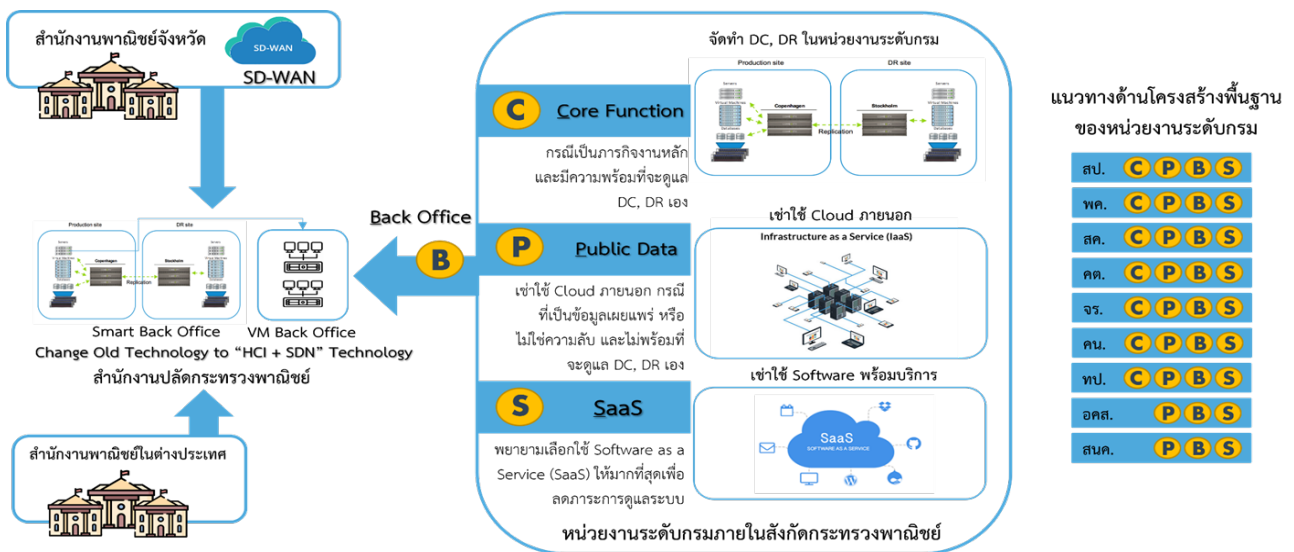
สำนักงานพาณิชย์จังหวัด

SD-WAN

SD-WAN

Production site

DR site

Servers

Copenhagen

Stockholm

Replication

Smart Back Office

VM Back Office

Change Old Technology to "HCI + SDN" Technology

สำนักงานปลัดกระทรวงพาณิชย์

สำนักงานพาณิชย์ในต่างประเทศ

Back Office

B

จัดทำ DC, DR ในหน่วยงานระดับกรม

Production site

DR site

Copenhagen

Stockholm

Replication

C Core Function

กรณีเป็นภารกิจงานหลัก และมีความพร้อมที่จะดูแล DC, DR เอง

เช่าใช้ Cloud ภายนอก

Infrastructure as a Service (IaaS)

P Public Data

เช่าใช้ Cloud ภายนอก กรณีที่เป็นข้อมูลเผยแพร่ หรือไม่ใช่ความลับ และไม่พร้อมที่จะดูแล DC, DR เอง

เช่าใช้ Software พร้อมบริการ

S SaaS

SaaS
SOFTWARE AS A SERVICE

พยายามเลือกใช้ Software as a Service (SaaS) ให้มากที่สุดเพื่อลดภาระการดูแลระบบ

หน่วยงานระดับกรมภายในสังกัดกระทรวงพาณิชย์

แนวทางด้านโครงสร้างพื้นฐานของหน่วยงานระดับกรม

| สป. | C P B S |
|---|---|
| พค. | C P B S |
| สค. | C P B S |
| คต. | C P B S |
| จร. | C P B S |
| คน. | C P B S |
| ทป. | C P B S |
| อคส. | P B S |
| สนค. | P B S |